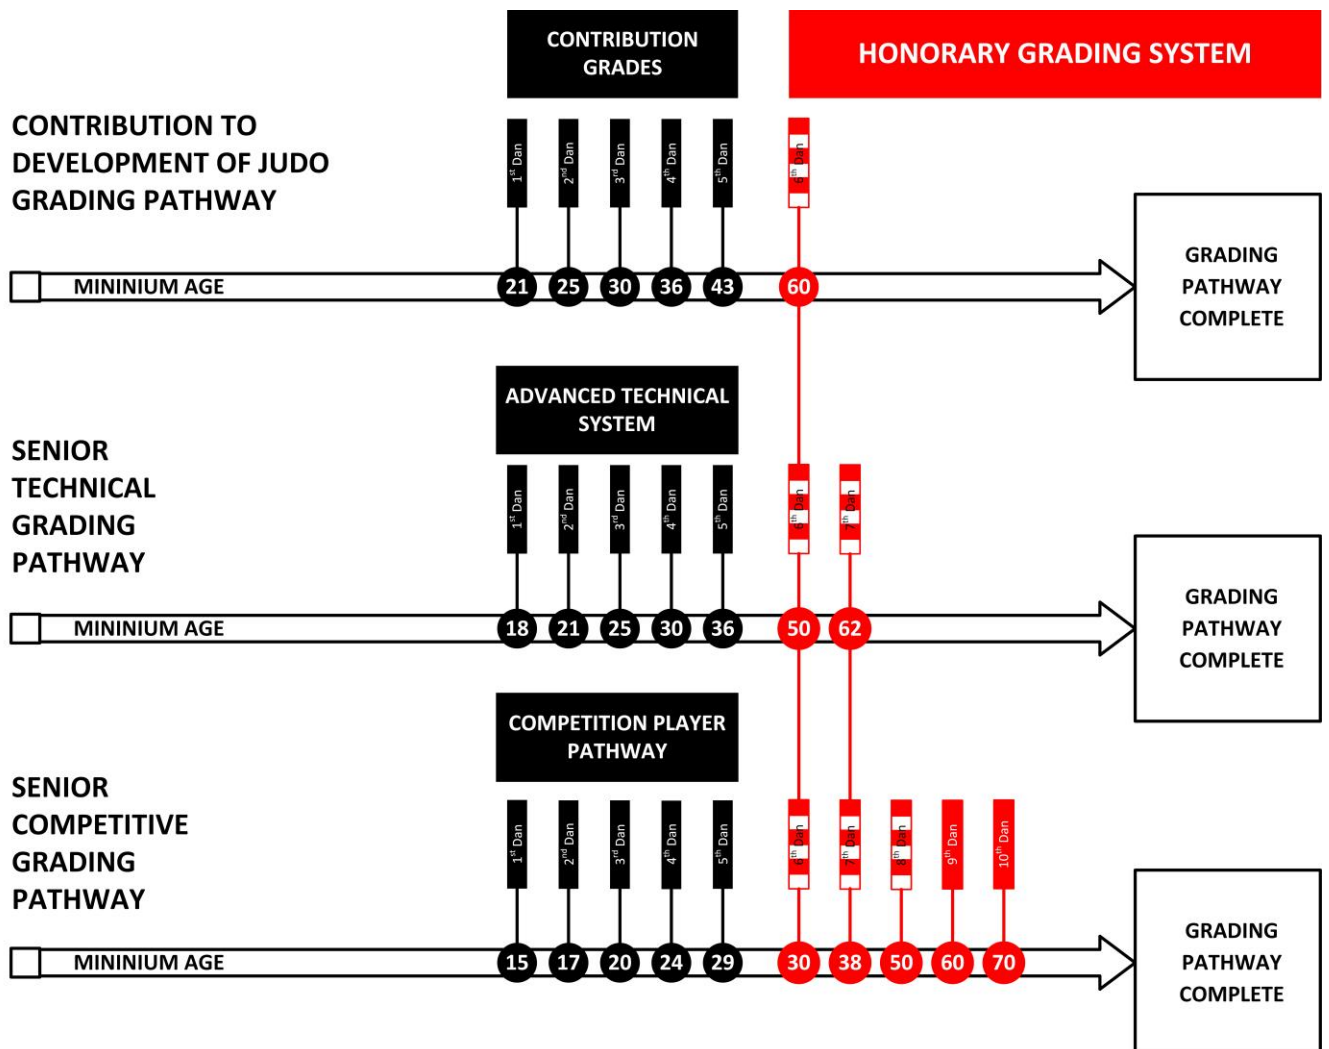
CONTRIBUTION GRADES

HONORARY GRADING SYSTEM

CONTRIBUTION TO DEVELOPMENT OF JUDO GRADING PATHWAY

$1^{st}$ Dan
$2^{nd}$ Dan
$3^{rd}$ Dan
$4^{th}$ Dan
$5^{th}$ Dan
$6^{th}$ Dan

MININIUM AGE
21 25 30 36 43 60

GRADING PATHWAY COMPLETE

ADVANCED TECHNICAL SYSTEM

SENIOR TECHNICAL GRADING PATHWAY

$1^{st}$ Dan
$2^{nd}$ Dan
$3^{rd}$ Dan
$4^{th}$ Dan
$5^{th}$ Dan
$6^{th}$ Dan
$7^{th}$ Dan

MININIUM AGE
18 21 25 30 36 50 62

GRADING PATHWAY COMPLETE

COMPETITION PLAYER PATHWAY

SENIOR COMPETITIVE GRADING PATHWAY

$1^{st}$ Dan
$2^{nd}$ Dan
$3^{rd}$ Dan
$4^{th}$ Dan
$5^{th}$ Dan
$6^{th}$ Dan
$7^{th}$ Dan
$8^{th}$ Dan
$9^{th}$ Dan
$10^{th}$ Dan

MININIUM AGE
15 17 20 24 29 30 38 50 60 70

GRADING PATHWAY COMPLETE